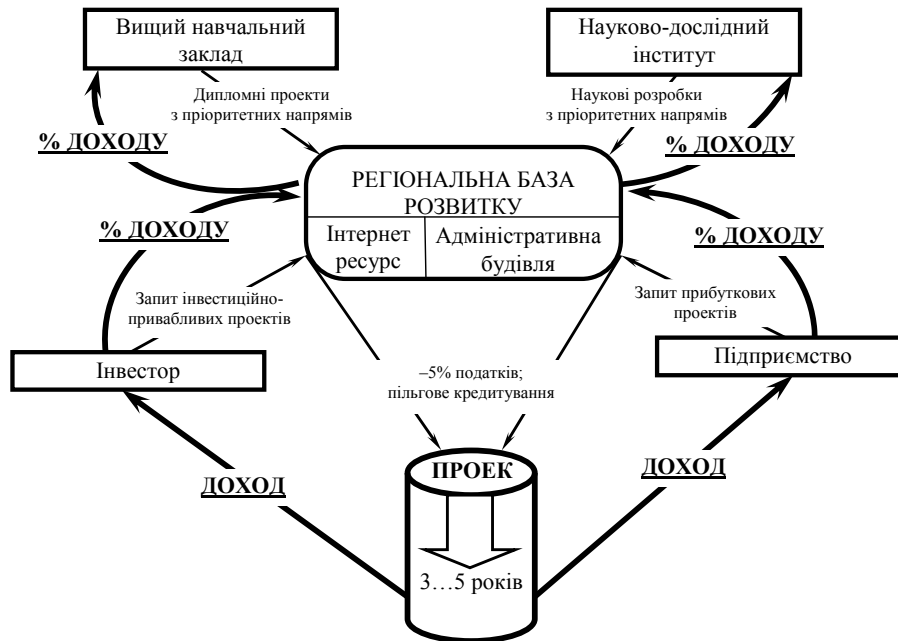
Вищий навчальний заклад

Науково-дослідний інститут

Дипломні проекти з пріоритетних напрямів

Наукові розробки з пріоритетних напрямів

% ДОХОДУ

% ДОХОДУ

РЕГІОНАЛЬНА БАЗА РОЗВИТКУ

Інтернет ресурс

Адміністративна будівля

% ДОХОДУ

% ДОХОДУ

Запит інвестиційно-привабливих проектів

Запит прибуткових проектів

Інвестор

Підприємство

–5% податків; пільгове кредитування

ПРОЕК

ДОХОД

ДОХОД

3…5 років